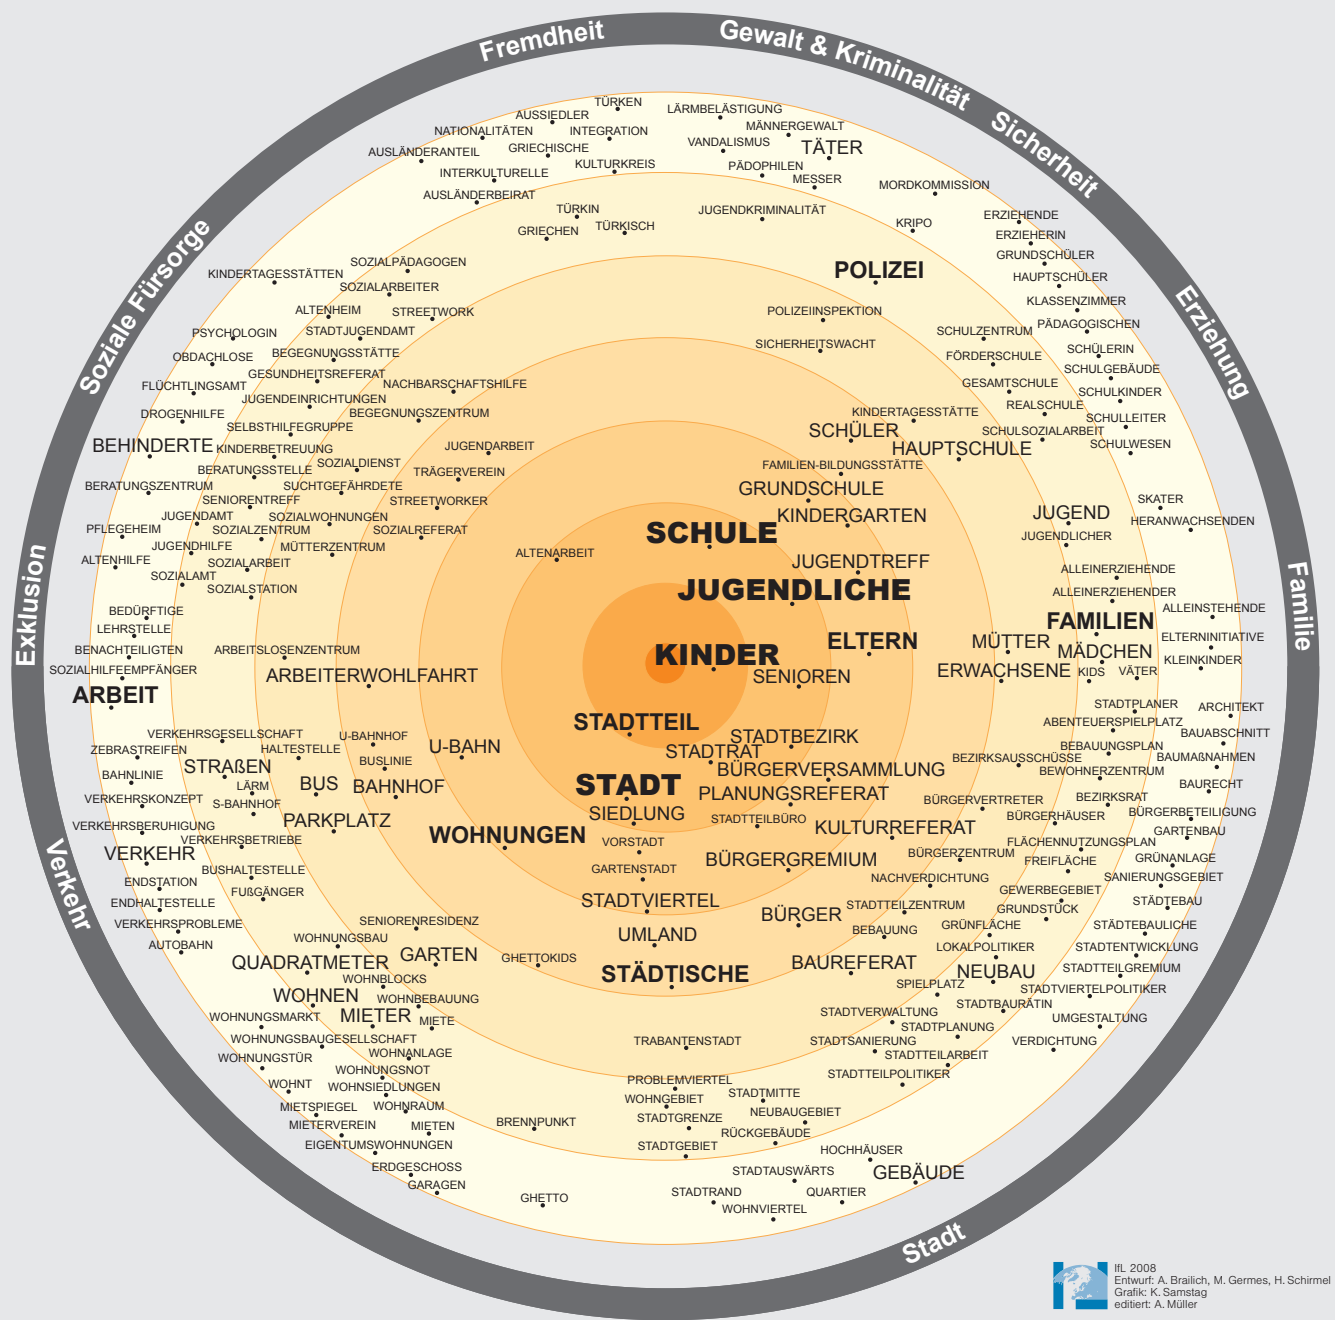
Fremdheit
Gewalt & Kriminalität
Sicherheit
Erziehung
Familie
Stadt
Verkehr
Exklusion
Soziale Fürsorge

TÜRKEN
AUSSIEDLER
NATIONALITÄTEN
INTEGRATION
AUSLÄNDERANTEIL
GRIECHISCHE
KULTURKREIS
INTERKULTURELLE
AUSLÄNDERBEIRAT
TÜRKIN
GRIECHEN
TÜRKISCH
LÄRMBELÄSTIGUNG
MÄNNERGEWALT
VANDALISMUS
TÄTER
PÄDOPHILEN
MESSER
MORDKOMMISSION
JUGENDKRIMINALITÄT
KRIPO
ERZIEHENDE
ERZIEHERIN
GRUNDSCHÜLER
HAUPTSCHÜLER
KLASSENZIMMER
PÄDAGOGISCHEN
POLIZEI
POLIZEIINSPEKTION
SICHERHEITSWACHT
SCHULZENTRUM
FÖRDERSCHULE
SCHÜLERIN
SCHULGEBÄUDE
GESAMTSCHULE
SCHULKINDER
REALSCHULE
SCHULLEITER
KINDERTAGESSTÄTTE
SCHULSOZIALARBEIT
SCHULWESEN
SCHÜLER
HAUPTSCHULE
FAMILIEN-BILDUNGSSTÄTTE
GRUNDSCHULE
KINDERGARTEN
SKATER
HERANWACHSENDEN
JUGEND
JUGENDLICHER
ALLEINERZIEHENDE
ALLEINERZIEHENDER
ALLEINSTEHENDE
FAMILIEN
ELTERNINITIATIVE
MÜTTER
MÄDCHEN
KLEINKINDER
ERWACHSENE
KIDS
VÄTER
KINDERTAGESSTÄTTEN
SOZIALPÄDAGOGEN
SOZIALARBEITER
ALTENHEIM
STREETWORK
PSYCHOLOGIN
STADTJUGENDAMT
OBDACHLOSE
BEGEGNUNGSSTÄTTE
GESUNDHEITSREFERAT
FLÜCHTLINGSAMT
NACHBARSCHAFTSHILFE
JUGENDEINRICHTUNGEN
DROGENHILFE
BEGEGNUNGSZENTRUM
SELBSTHILFEGRUPPE
BEHINDERTE
KINDERBETREUUNG
JUGENDARBEIT
SOZIALDIENST
BERATUNGSSTELLE
TRÄGERVEREIN
BERATUNGSZENTRUM
SUCHTGEFÄHRDETE
SENIORENTREFF
STREETWORKER
JUGENDAMT
SOZIALWOHNUNGEN
PFLEGEHEIM
SOZIALZENTRUM
SOZIALREFERAT
JUGENDHILFE
MÜTTERZENTRUM
ALTENHILFE
SOZIALARBEIT
SOZIALAMT
SOZIALSTATION
ALTENARBEIT
SCHULE
JUGENDTREFF
JUGENDLICHE
BEDÜRFTIGE
LEHRSTELLE
BENACHTEILIGTEN
ARBEITSLOSENZENTRUM
SOZIALHILFEEMPFÄNGER
ARBEITERWOHLFAHRT
ARBEIT
KINDER
ELTERN
SENIOREN
STADTPLANER
ARCHITEKT
ABENTEUERSPIELPLATZ
BAUABSCHNITT
BEBAUUNGSPLAN
BAUMAẞNAHMEN
BEZIRKSAUSSCHÜSSE
BEWOHNERZENTRUM
BAURECHT
BEZIRKSRAT
BÜRGERVERTRETER
BÜRGERBETEILIGUNG
BÜRGERHÄUSER
GARTENBAU
FLÄCHENNUTZUNGSPLAN
GRÜNANLAGE
FREIFLÄCHE
SANIERUNGSGEBIET
GEWERBEGEBIET
STÄDTEBAU
GRUNDSTÜCK
STÄDTEBAULICHE
GRÜNFLÄCHE
STADTENTWICKLUNG
LOKALPOLITIKER
STADTTEILGREMIUM
NEUBAU
STADTVIERTELPOLITIKER
SPIELPLATZ
STADTBAURÄTIN
UMGESTALTUNG
VERDICHTUNG
VERKEHRSGESELLSCHAFT
U-BAHNHOF
ZEBRASTREIFEN
HALTESTELLE
U-BAHN
BAHNLINIE
BUSLINIE
STRAẞEN
LÄRM
BUS
BAHNHOF
VERKEHRSKONZEPT
S-BAHNHOF
VERKEHRSBERUHIGUNG
PARKPLATZ
VERKEHRSBETRIEBE
VERKEHR
BUSHALTESTELLE
ENDSTATION
FUẞGÄNGER
ENDHALTESTELLE
VERKEHRSPROBLEME
AUTOBAHN
STADTTEIL
STADTBEZIRK
STADTRAT
BÜRGERVERSAMMLUNG
STADT
PLANUNGSREFERAT
SIEDLUNG
STADTTEILBÜRO
KULTURREFERAT
WOHNUNGEN
VORSTADT
BÜRGERZENTRUM
BÜRGERGREMIUM
GARTENSTADT
NACHVERDICHTUNG
STADTVIERTEL
STADTTEILZENTRUM
BÜRGER
BEBAUUNG
UMLAND
SENIORENRESIDENZ
WOHNUNGSBAU
GARTEN
GHETTOKIDS
QUADRATMETER
STÄDTISCHE
BAUREFERAT
WOHNBLOCKS
WOHNEN
WOHNBEBAUUNG
WOHNUNGSMARKT
MIETER
MIETE
STADTVERWALTUNG
STADTPLANUNG
WOHNUNGSBAUGESELLSCHAFT
TRABANTENSTADT
STADTSANIERUNG
WOHNANLAGE
STADTTEILARBEIT
WOHNUNGSTÜR
WOHNUNGSNOT
STADTTEILPOLITIKER
WOHNT
WOHNSIEDLUNGEN
PROBLEMVIERTEL
STADTMITTE
MIETSPIEGEL
WOHNRAUM
WOHNGEBIET
NEUBAUGEBIET
STADTGRENZE
MIETERVEREIN
MIETEN
BRENNPUNKT
RÜCKGEBÄUDE
EIGENTUMSWOHNUNGEN
STADTGEBIET
HOCHHÄUSER
ERDGESCHOSS
STADTAUSWÄRTS
GEBÄUDE
GARAGEN
GHETTO
STADTRAND
QUARTIER
WOHNVIERTEL

IfL 2008
Entwurf: A. Brailich, M. Germes, H. Schirmel
Grafik: K. Samstag
editiert: A. Müller